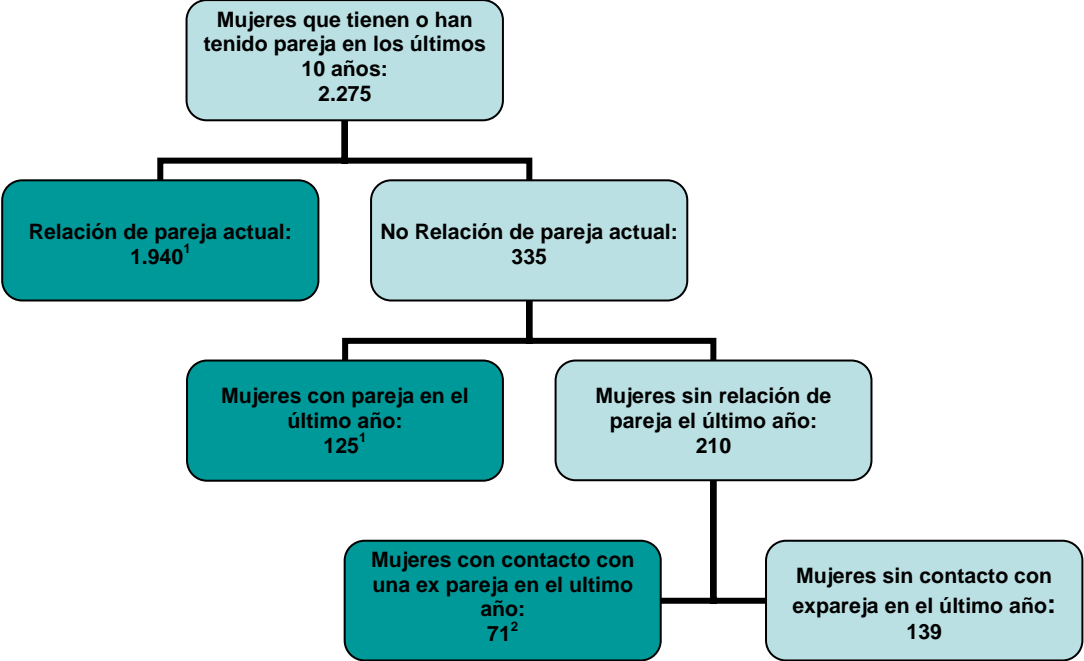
Mujeres que tienen o han tenido pareja en los últimos 10 años:
2.275

Relación de pareja actual:
1.940$^1$

No Relación de pareja actual:
335

Mujeres con pareja en el último año:
125$^1$

Mujeres sin relación de pareja el último año:
210

Mujeres con contacto con una ex pareja en el ultimo año:
71$^2$

Mujeres sin contacto con expareja en el último año:
139